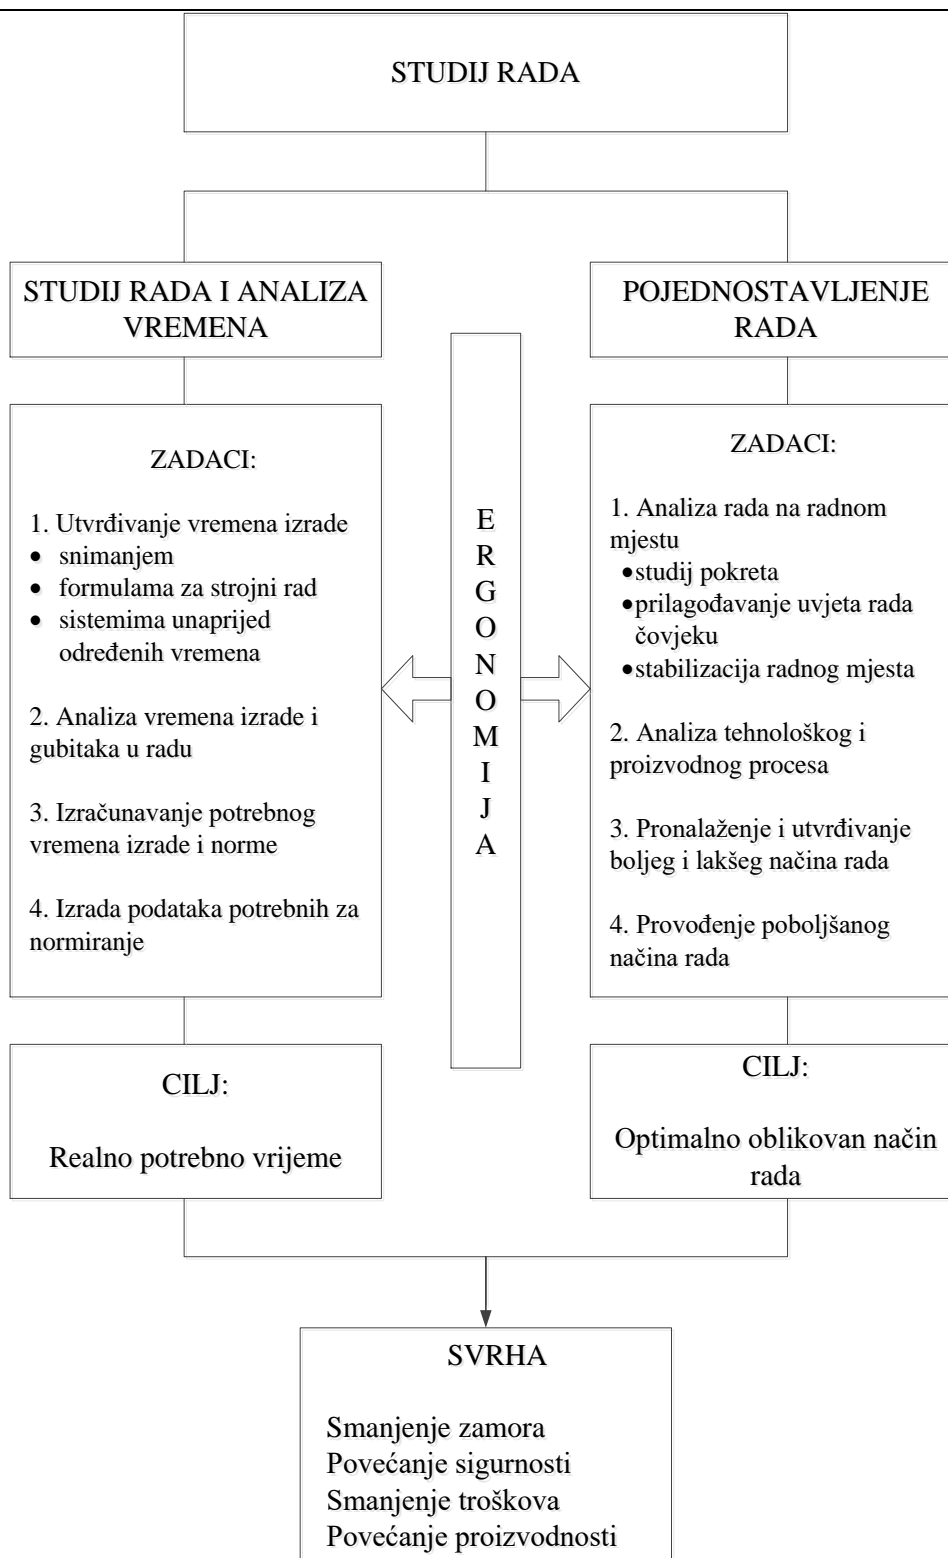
STUDIJ RADA

STUDIJ RADA I ANALIZA VREMENA

ZADACI:

1. Utvrđivanje vremena izrade
• snimanjem
• formulama za strojni rad
• sistemima unaprijed određenih vremena

2. Analiza vremena izrade i gubitaka u radu

3. Izračunavanje potrebnog vremena izrade i norme

4. Izrada podataka potrebnih za normiranje

CILJ:

Realno potrebno vrijeme

ERGONOMIJA

POJEDNOSTAVLJENJE RADA

ZADACI:

1. Analiza rada na radnom mjestu
• studij pokreta
• prilagođavanje uvjeta rada čovjeku
• stabilizacija radnog mjesta

2. Analiza tehnološkog i proizvodnog procesa

3. Pronalaženje i utvrđivanje boljeg i lakšeg načina rada

4. Provođenje poboljšanog načina rada

CILJ:

Optimalno oblikovan način rada

SVRHA

Smanjenje zamora
Povećanje sigurnosti
Smanjenje troškova
Povećanje proizvodnosti